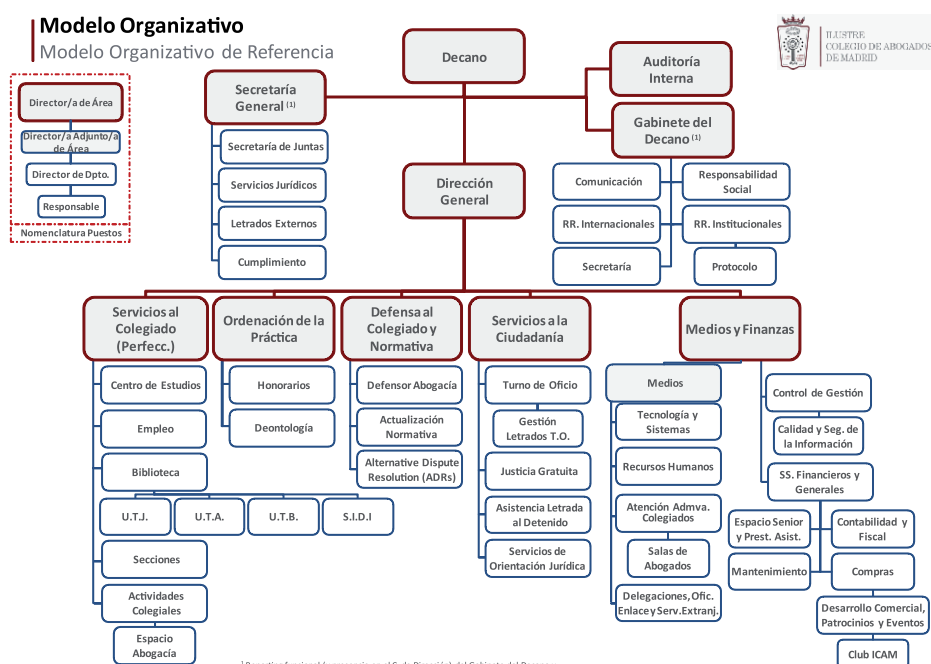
Modelo Organizativo
Modelo Organizativo de Referencia

ILUSTRE COLEGIO DE ABOGADOS DE MADRID

Director/a de Área
Director/a Adjunto/a de Área
Director de Dpto.
Responsable
Nomenclatura Puestos

Decano

Secretaría General (1)
Secretaría de Juntas
Servicios Jurídicos
Letrados Externos
Cumplimiento

Auditoría Interna

Gabinete del Decano (1)
Comunicación
Responsabilidad Social
RR. Internacionales
RR. Institucionales
Secretaría
Protocolo

Dirección General

Servicios al Colegiado (Perfecc.)
Centro de Estudios
Empleo
Biblioteca
U.T.J.
U.T.A.
U.T.B.
S.I.D.I
Secciones
Actividades Colegiales
Espacio Abogacía

Ordenación de la Práctica
Honorarios
Deontología

Defensa al Colegiado y Normativa
Defensor Abogacía
Actualización Normativa
Alternative Dispute Resolution (ADRs)

Servicios a la Ciudadanía
Turno de Oficio
Gestión Letrados T.O.
Justicia Gratuita
Asistencia Letrada al Detenido
Servicios de Orientación Jurídica

Medios y Finanzas
Medios
Tecnología y Sistemas
Recursos Humanos
Atención Admva. Colegiados
Salas de Abogados
Delegaciones, Ofic. Enlace y Serv. Extranj.
Control de Gestión
Calidad y Seg. de la Información
SS. Financieros y Generales
Espacio Senior y Prest. Asist.
Contabilidad y Fiscal
Mantenimiento
Compras
Desarrollo Comercial, Patrocinios y Eventos
Club ICAM

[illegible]